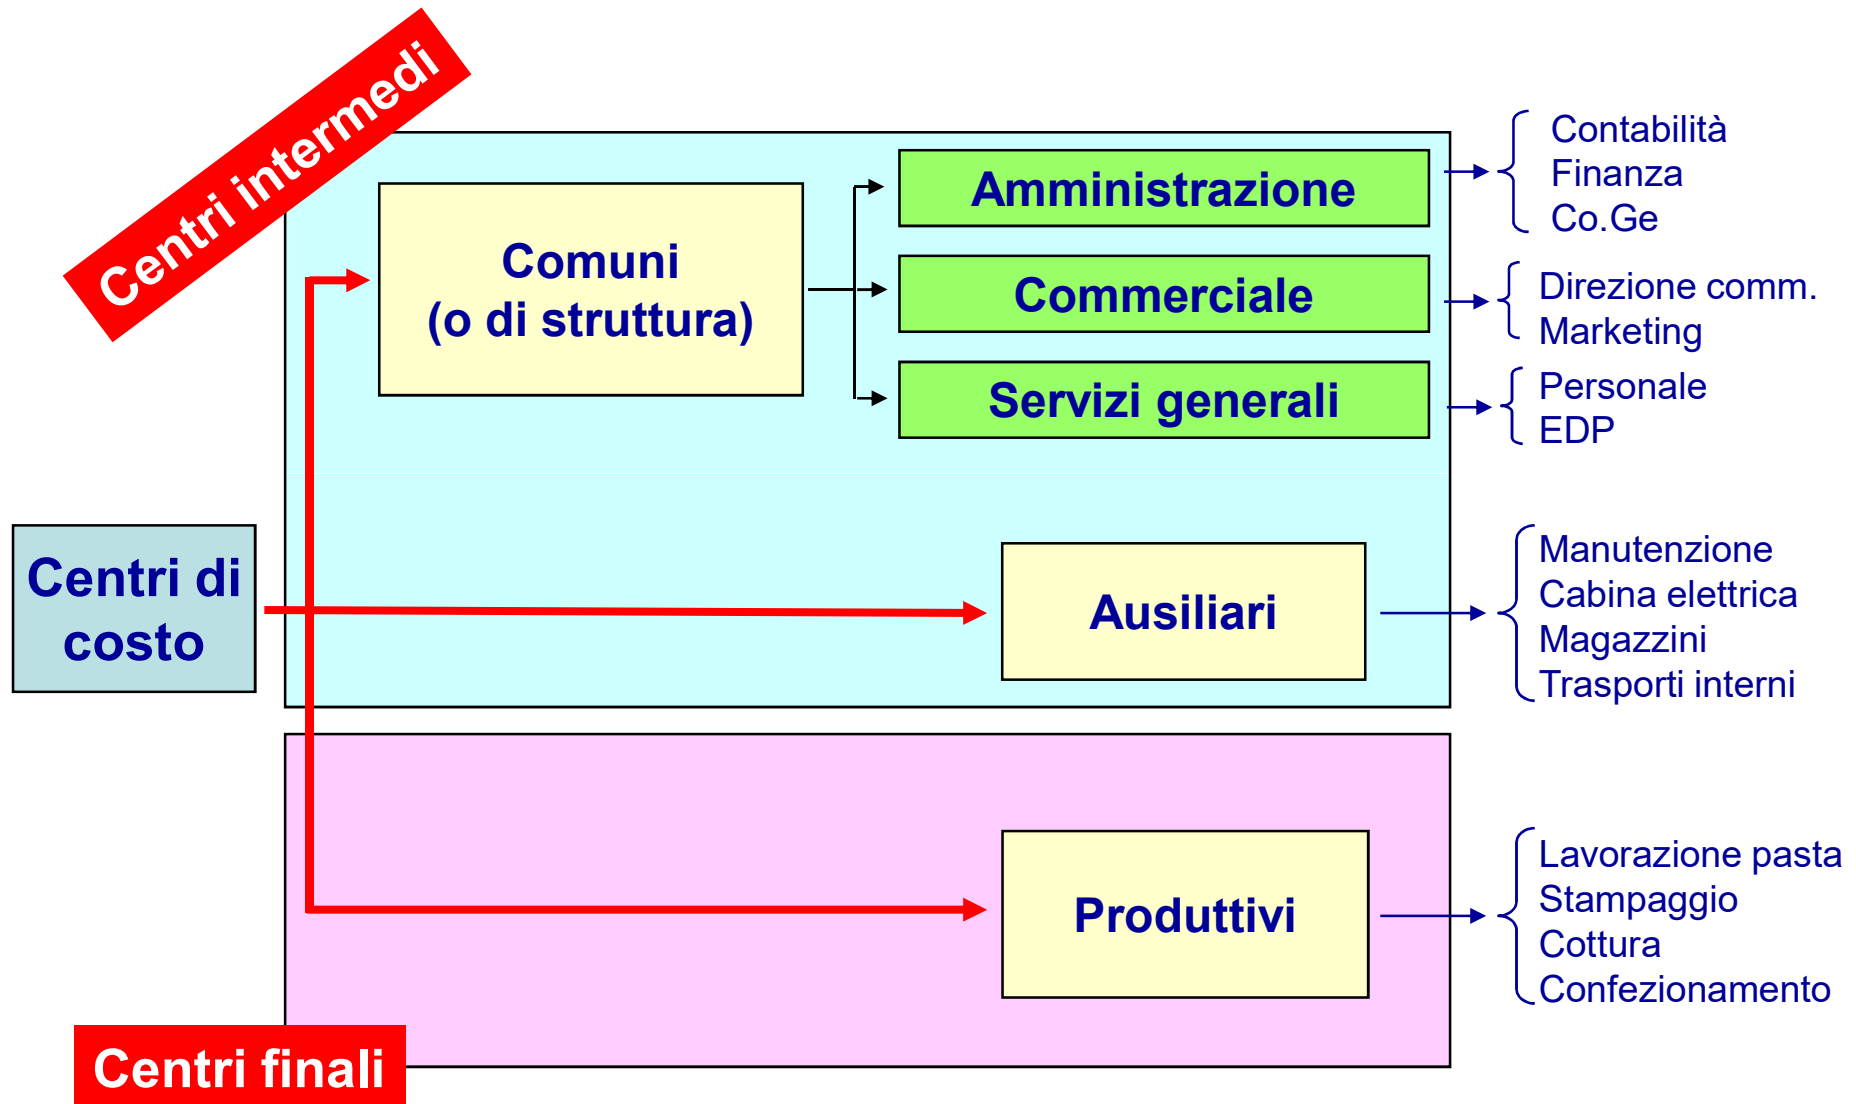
Centri intermedi

Comuni
(o di struttura)

Amministrazione

Contabilità
Finanza
Co.Ge

Commerciale

Direzione comm.
Marketing

Servizi generali

Personale
EDP

Centri di costo

Ausiliari

Manutenzione
Cabina elettrica
Magazzini
Trasporti interni

Produttivi

Lavorazione pasta
Stampaggio
Cottura
Confezionamento

Centri finali